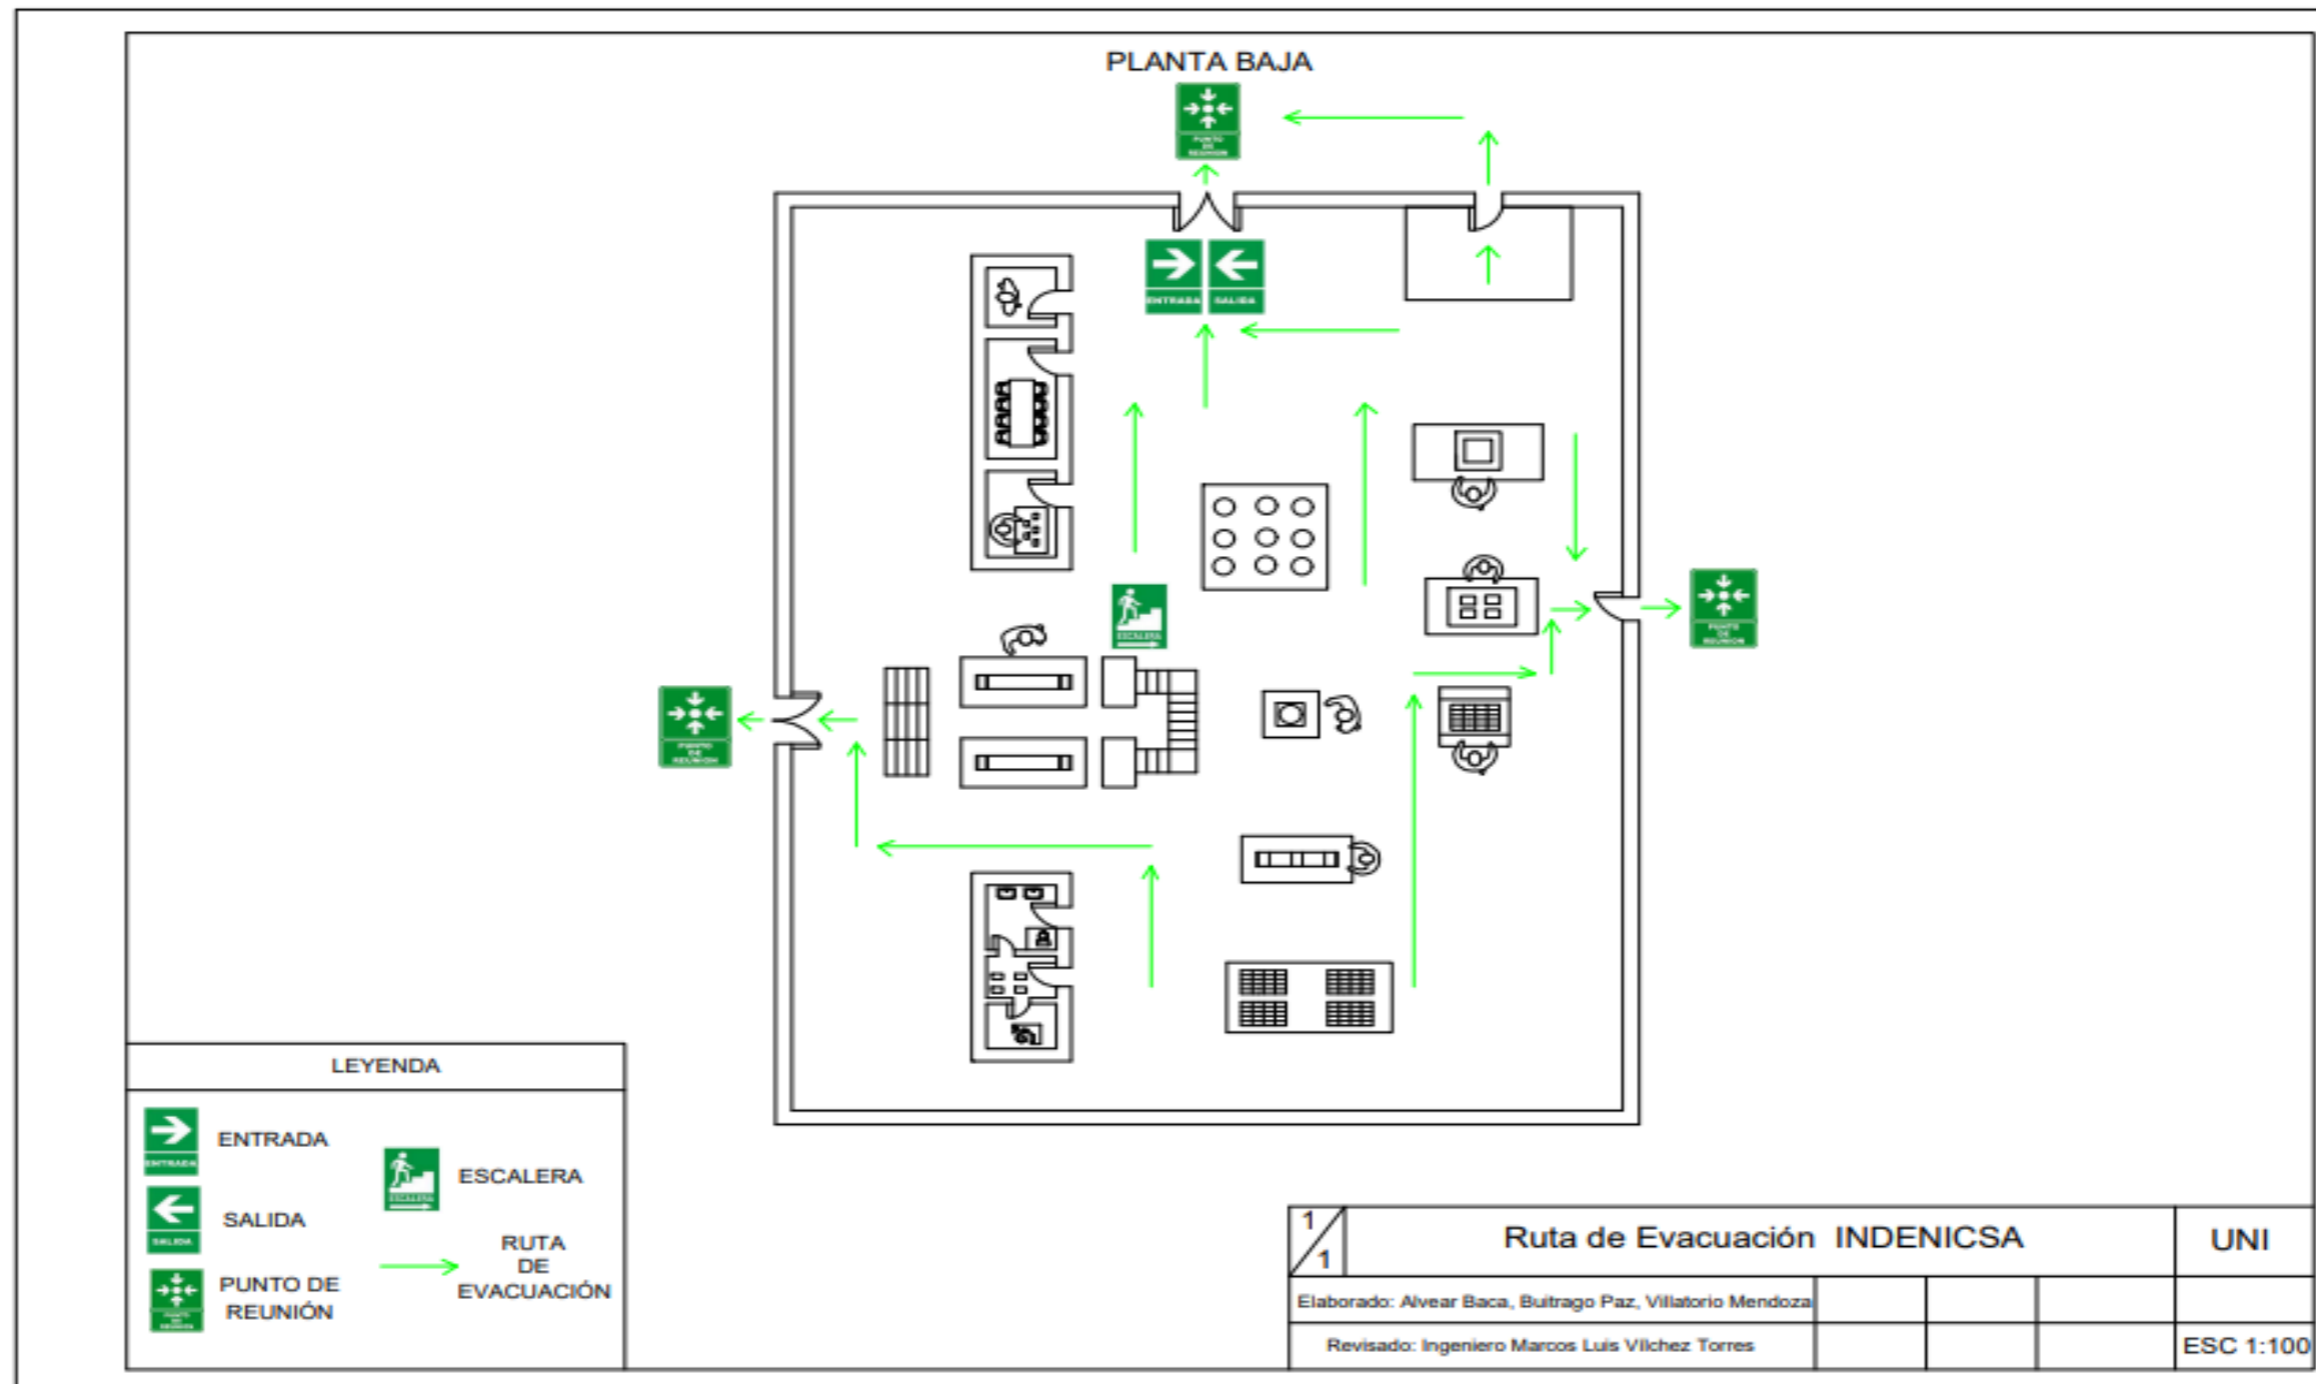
PLANTA BAJA

PUNTO DE REUNIÓN

ENTRADA SALIDA

ESCALERA

PUNTO DE REUNIÓN

PUNTO DE REUNIÓN

LEYENDA

ENTRADA

ENTRADA

SALIDA

SALIDA

PUNTO DE REUNIÓN

ESCALERA

ESCALERA

RUTA DE EVACUACIÓN

| 1/1 | Ruta de Evacuación INDENICSA | | | UNI |
|---|---|---|---|---|
| Elaborado: Alvear Baca, Buitrago Paz, Villatorio Mendoza | | | | |
| Revisado: Ingeniero Marcos Luis Vílchez Torres | | | | ESC 1:100 |